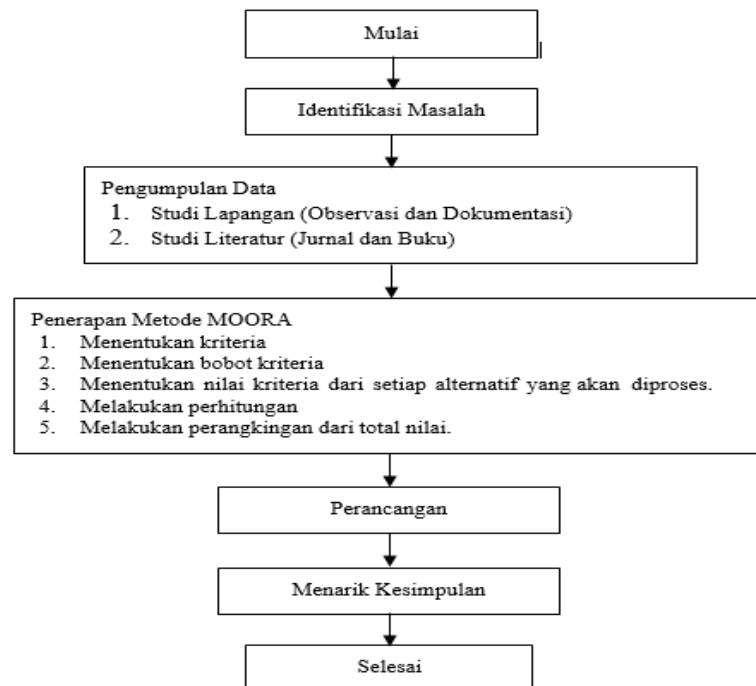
Mulai

Identifikasi Masalah

Pengumpulan Data
1. Studi Lapangan (Observasi dan Dokumentasi)
2. Studi Literatur (Jurnal dan Buku)

Penerapan Metode MOORA
1. Menentukan kriteria
2. Menentukan bobot kriteria
3. Menentukan nilai kriteria dari setiap alternatif yang akan diproses.
4. Melakukan perhitungan
5. Melakukan perangkingan dari total nilai.

Perancangan

Menarik Kesimpulan

Selesai